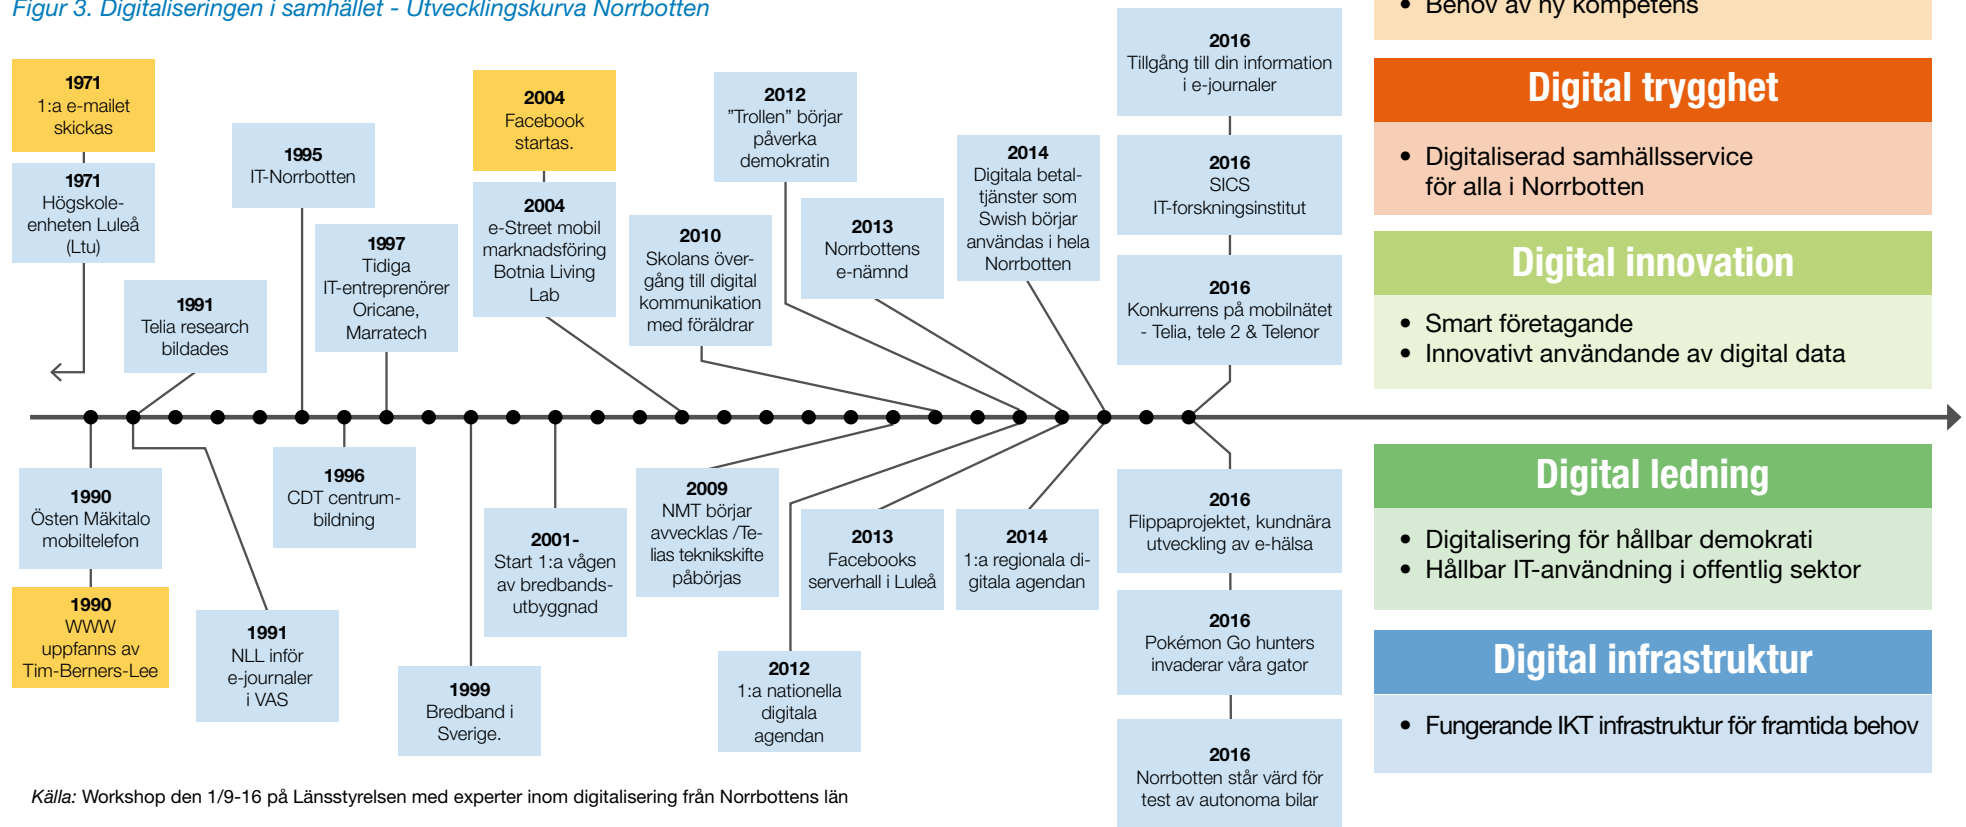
Figur 3. Digitaliseringen i samhället - Utvecklingskurva Norrbotten

1971
1:a e-mailet skickas

1971
Högskoleenheten Luleå (Ltu)

1991
Telia research bildades

1995
IT-Norrbotten

1997
Tidiga IT-entreprenörer Oricane, Marratech

2004
Facebook startas.

2004
e-Street mobil marknadsföring Botnia Living Lab

2010
Skolans övergång till digital kommunikation med föräldrar

2012
"Trollen" börjar påverka demokratin

2013
Norrbottens e-nämnd

2014
Digitala betaltjänster som Swish börjar användas i hela Norrbotten

2016
Tillgång till din information i e-journaler

2016
SICS
IT-forskningsinstitut

2016
Konkurrens på mobilnätet - Telia, tele 2 & Telenor

1990
Östen Mäkitalo mobiltelefon

1990
WWW uppfanns av Tim-Berners-Lee

1991
NLL inför e-journaler i VAS

1996
CDT centrumbildning

1999
Bredband i Sverige.

2001-
Start 1:a vågen av bredbandsutbyggnad

2009
NMT börjar avvecklas /Telias teknikskifte påbörjas

2012
1:a nationella digitala agendan

2013
Facebooks serverhall i Luleå

2014
1:a regionala digitala agendan

2016
Flippaprojektet, kundnära utveckling av e-hälsa

2016
Pokémon Go hunters invaderar våra gator

2016
Norrbotten står värd för test av autonoma bilar

• Behov av ny kompetens

Digital trygghet
• Digitaliserad samhällsservice för alla i Norrbotten

Digital innovation
• Smart företagande
• Innovativt användande av digital data

Digital ledning
• Digitalisering för hållbar demokrati
• Hållbar IT-användning i offentlig sektor

Digital infrastruktur
• Fungerande IKT infrastruktur för framtida behov

Källa: Workshop den 1/9-16 på Länsstyrelsen med experter inom digitalisering från Norrbottens län